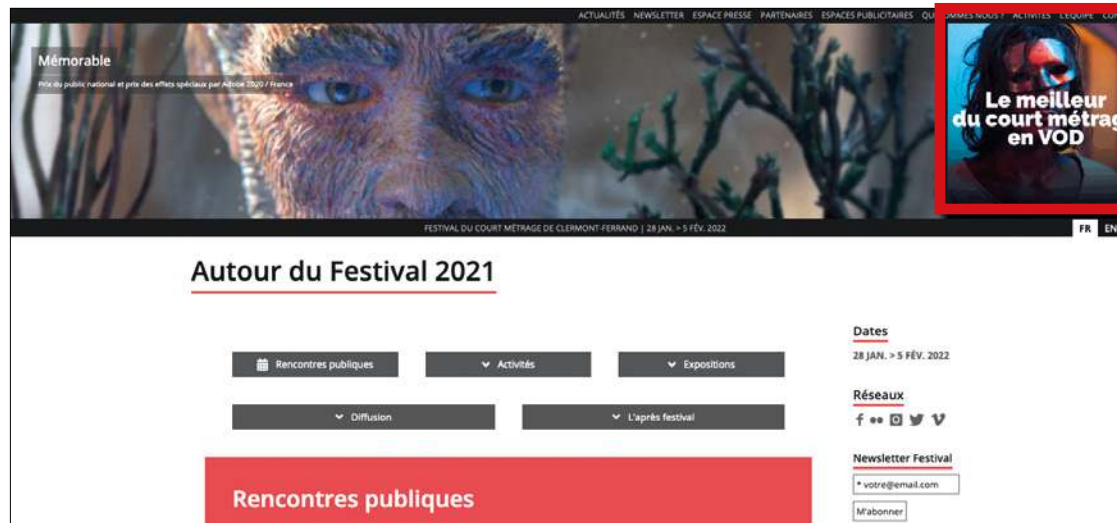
ACTUALITÉS NEWSLETTER ESPACE PRESSE PARTENAIRES ESPACES PUBLICITAIRES QU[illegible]MMES NOUS ? ACTIVITÉS L'ÉQUIPE CO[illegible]

Mémorable

Prix du public national et prix des effets spéciaux par Adobe 2020 / France

Le meilleur du court métrag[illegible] en VOD

FESTIVAL DU COURT MÉTRAGE DE CLERMONT-FERRAND | 28 JAN. > 5 FÉV. 2022

FR EN

Autour du Festival 2021

Rencontres publiques

Activités

Expositions

Diffusion

L'après festival

Rencontres publiques

Dates

28 JAN. > 5 FÉV. 2022

Réseaux

Newsletter Festival

* votre@email.com

M'abonner